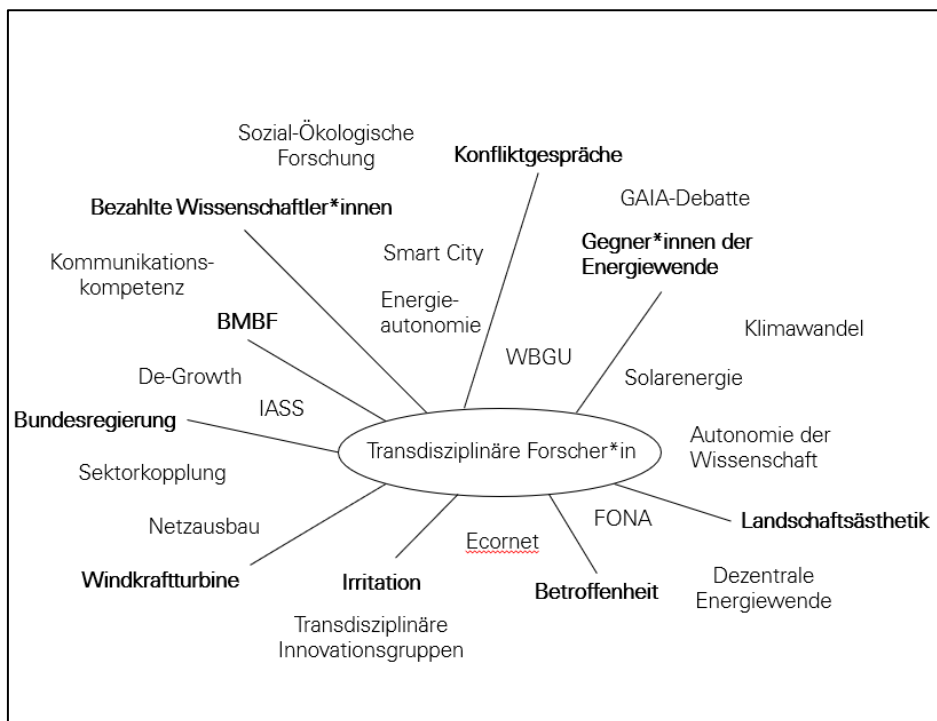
Sozial-Ökologische Forschung

Konfliktgespräche

GAIA-Debatte

Bezahlte Wissenschaftler*innen

Smart City

Gegner*innen der Energiewende

Kommunikationskompetenz

Energieautonomie

Klimawandel

BMBF

WBGU

De-Growth

Solarenergie

IASS

Bundesregierung

Transdisziplinäre Forscher*in

Autonomie der Wissenschaft

Sektorkopplung

Netzausbau

FONA

Landschaftsästhetik

Ecornet

Windkraftturbine

Irritation

Betroffenheit

Dezentrale Energiewende

Transdisziplinäre Innovationsgruppen